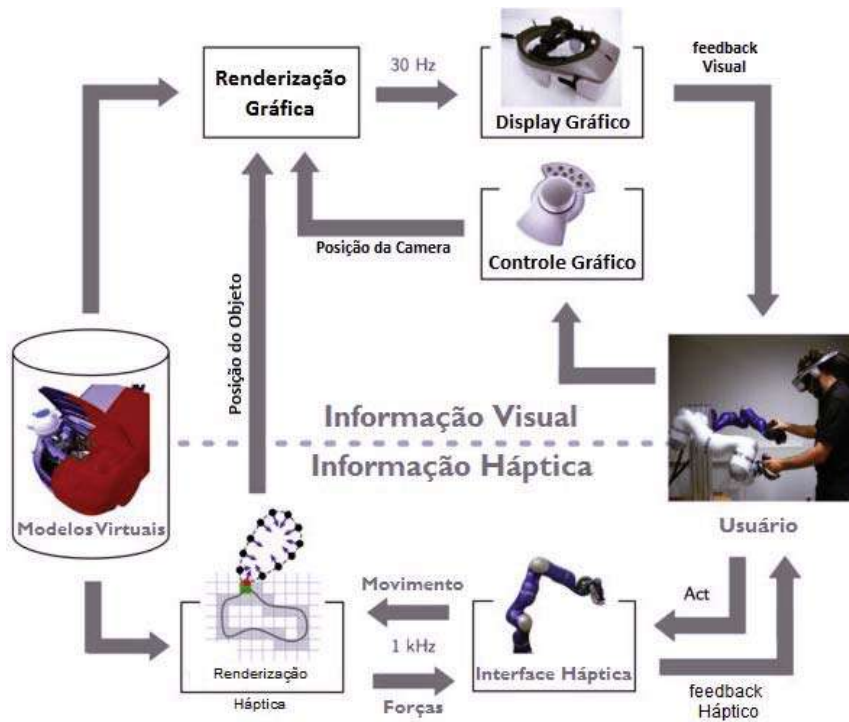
Renderização Gráfica

30 Hz

Display Gráfico

feedback Visual

Posição da Camera

Controle Gráfico

Posição do Objeto

Informação Visual

Informação Háptica

Modelos Virtuais

Usuário

Movimento

1 kHz

Act

Renderização Háptica

Interface Háptica

Forças

feedback Háptico